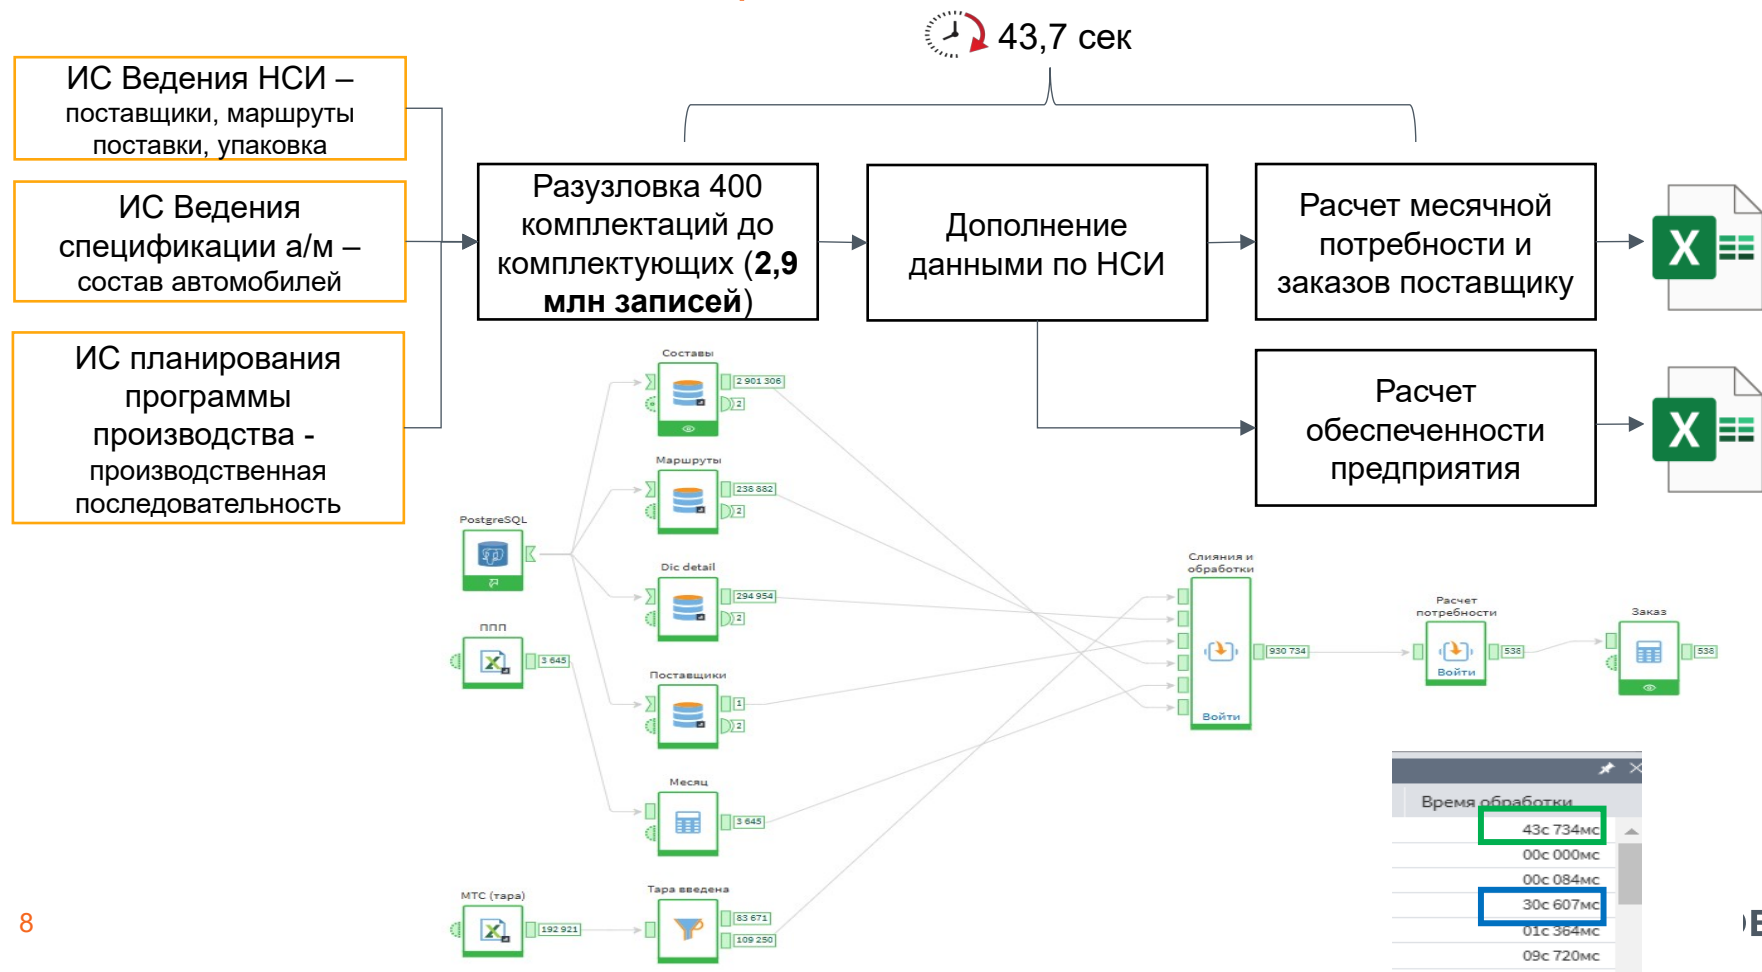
43,7 сек

ИС Ведения НСИ – поставщики, маршруты поставки, упаковка

ИС Ведения спецификации а/м – состав автомобилей

ИС планирования программы производства - производственная последовательность

Разузловка 400 комплектаций до комплектующих (**2,9 млн записей**)

Дополнение данными по НСИ

Расчет месячной потребности и заказов поставщику

Расчет обеспеченности предприятия

Составы
2 901 306
2
Маршруты
238 882
2
PostgreSQL
Dic detail
294 954
2
ППП
3 645
Поставщики
1
2
Месяц
3 645
МТС (тара)
192 921
Тара введена
83 671
109 250
Слияния и обработки
930 734
Войти
Расчет потребности
Войти
538
Заказ
538

Время обработки
43с 734мс
00с 000мс
00с 084мс
30с 607мс
01с 364мс
09с 720мс

8